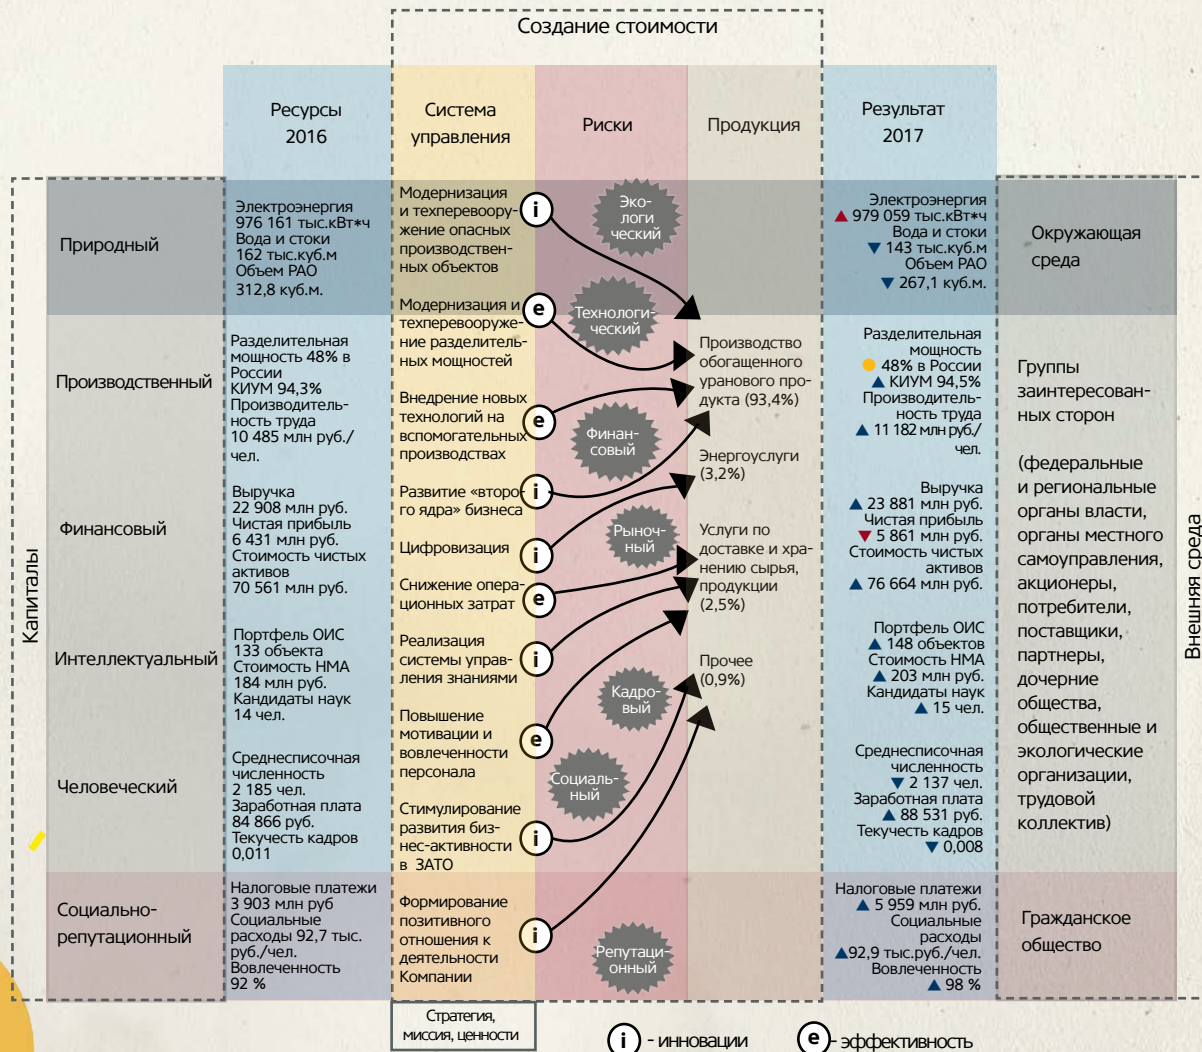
Создание стоимости

| | Ресурсы 2016 | Система управления | Риски | Продукция | Результат 2017 | |
|---|---|---|---|---|---|---|
| Природный | Электроэнергия 976 161 тыс.кВт*ч Вода и стоки 162 тыс.куб.м Объем РАО 312,8 куб.м. | Модернизация и техперевооружение опасных производственных объектов (i) | Экологический | | Электроэнергия ▲ 979 059 тыс.кВт*ч Вода и стоки ▼ 143 тыс.куб.м Объем РАО ▼ 267,1 куб.м. | Окружающая среда |
| Производственный | Разделительная мощность 48% в России КИУМ 94,3% Производительность труда 10 485 млн руб./чел. | Модернизация и техперевооружение разделительных мощностей (e) Внедрение новых технологий на вспомогательных производствах (e) | Технологический Финансовый | Производство обогащенного уранового продукта (93,4%) Энергоуслуги (3,2%) | Разделительная мощность ● 48% в России ▲ КИУМ 94,5% Производительность труда ▲ 11 182 млн руб./чел. | Группы заинтересованных сторон (федеральные и региональные органы власти, органы местного самоуправления, акционеры, потребители, поставщики, партнеры, дочерние общества, общественные и экологические организации, трудовой коллектив) |
| Финансовый | Выручка 22 908 млн руб. Чистая прибыль 6 431 млн руб. Стоимость чистых активов 70 561 млн руб. | Развитие «второго ядра» бизнеса (i) Цифровизация (i) Снижение операционных затрат (e) | Рыночный | Услуги по доставке и хранению сырья, продукции (2,5%) | Выручка ▲ 23 881 млн руб. Чистая прибыль ▼ 5 861 млн руб. Стоимость чистых активов ▲ 76 664 млн руб. | |
| Интеллектуальный | Портфель ОИС 133 объекта Стоимость НМА 184 млн руб. Кандидаты наук 14 чел. | Реализация системы управления знаниями (i) | Кадровый | Прочее (0,9%) | Портфель ОИС ▲ 148 объектов Стоимость НМА ▲ 203 млн руб. Кандидаты наук ▲ 15 чел. | |
| Человеческий | Среднесписочная численность 2 185 чел. Заработная плата 84 866 руб. Текучесть кадров 0,011 | Повышение мотивации и вовлеченности персонала (e) Стимулирование развития бизнес-активности в ЗАТО (i) | Социальный | | Среднесписочная численность ▼ 2 137 чел. Заработная плата ▲ 88 531 руб. Текучесть кадров ▼ 0,008 | |
| Социально-репутационный | Налоговые платежи 3 903 млн руб Социальные расходы 92,7 тыс. руб./чел. Вовлеченность 92 % | Формирование позитивного отношения к деятельности Компании (i) | Репутационный | | Налоговые платежи ▲ 5 959 млн руб. Социальные расходы ▲92,9 тыс.руб./чел. Вовлеченность ▲ 98 % | Гражданское общество |

Капиталы

Внешняя среда

Стратегия, миссия, ценности

(i) - инновации (e) - эффективность